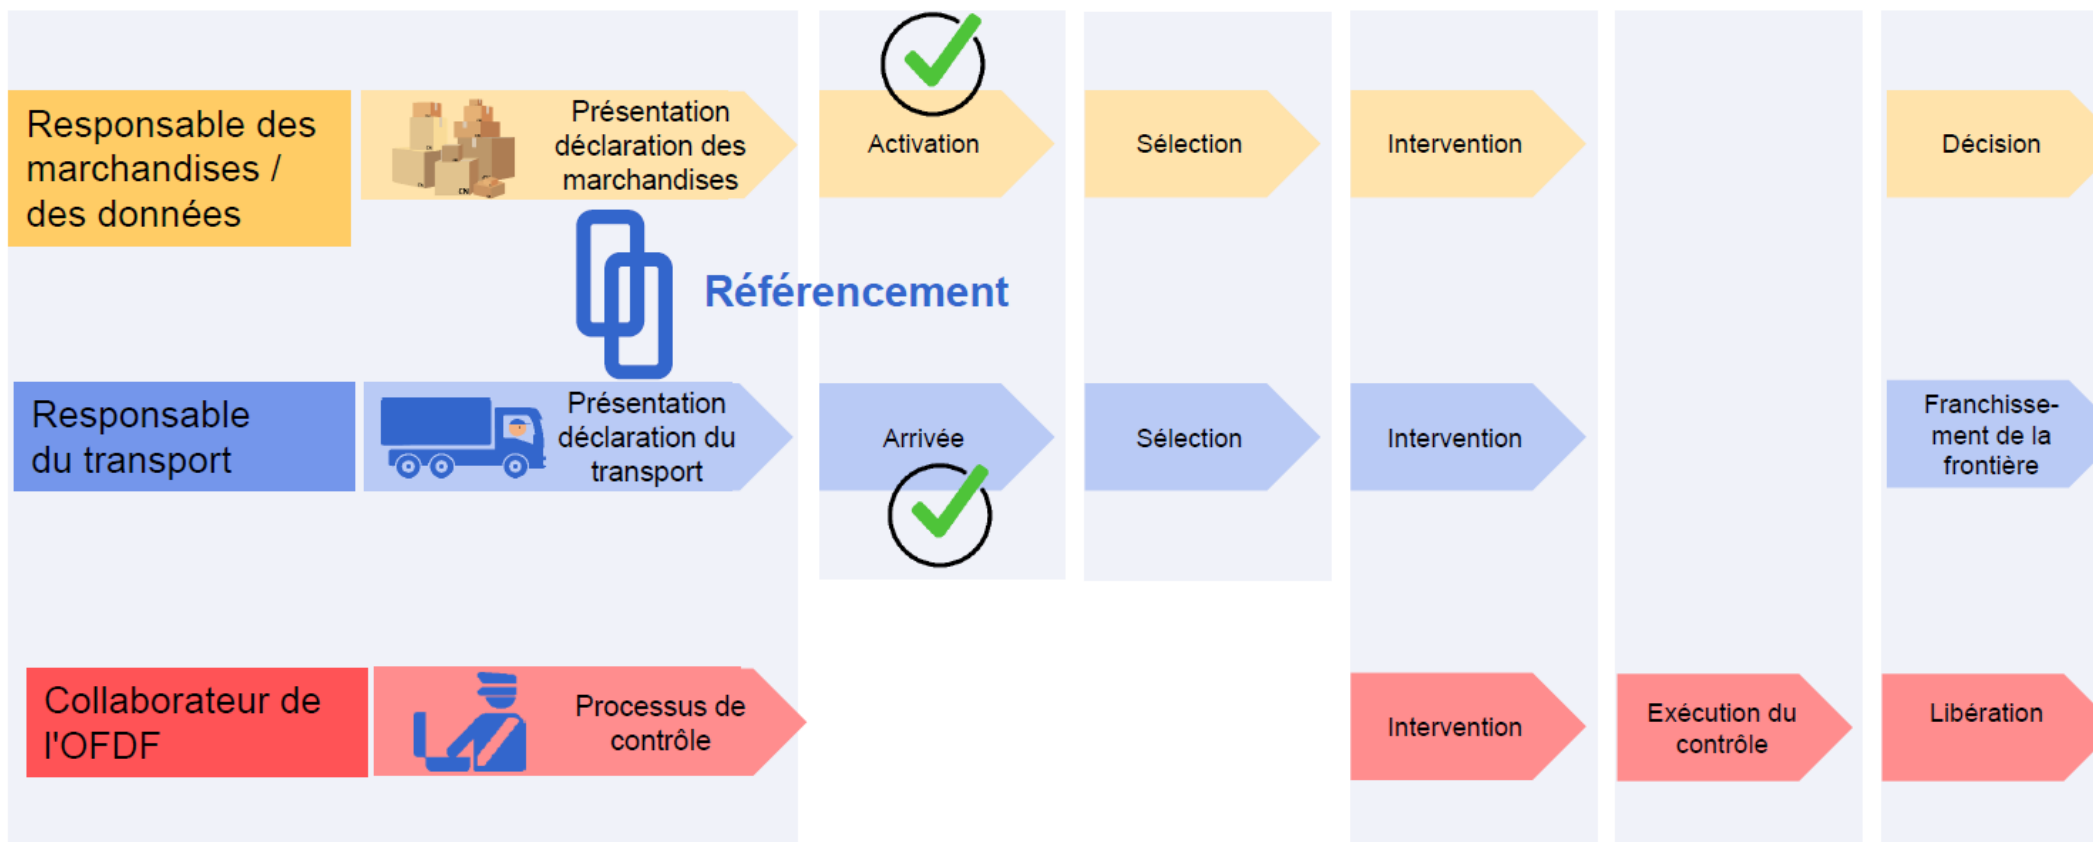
Responsable des marchandises / des données

Présentation déclaration des marchandises

Activation

Sélection

Intervention

Décision

Référencement

Responsable du transport

Présentation déclaration du transport

Arrivée

Sélection

Intervention

Franchissement de la frontière

Collaborateur de l'OFDF

Processus de contrôle

Intervention

Exécution du contrôle

Libération